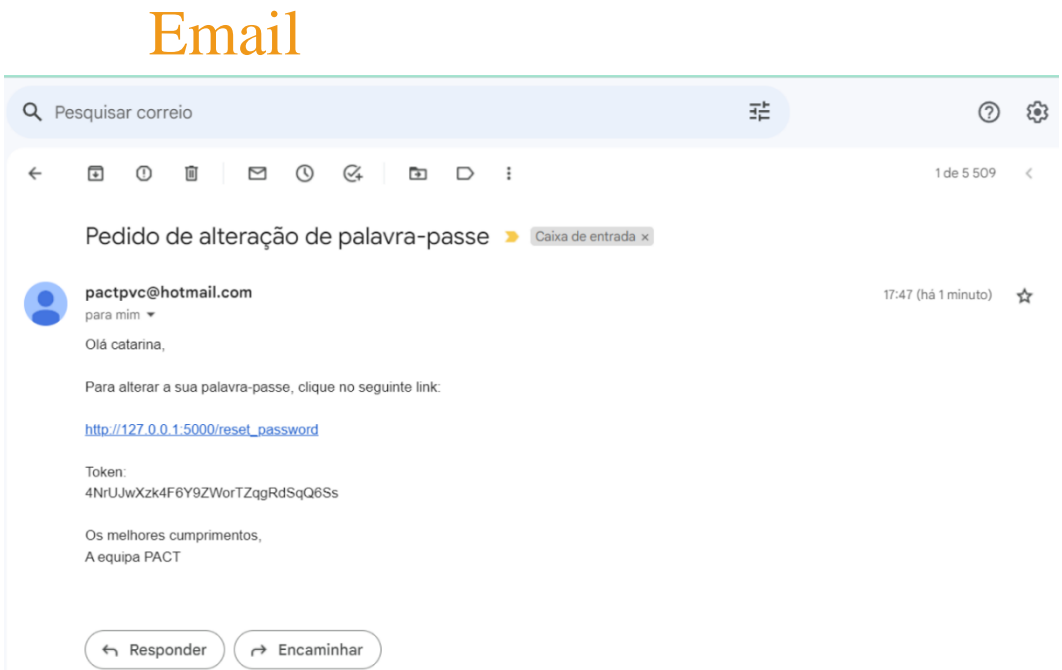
Email

Pesquisar correio

1 de 5 509

Pedido de alteração de palavra-passe

Caixa de entrada ×

pactpvc@hotmail.com

para mim

17:47 (há 1 minuto)

Olá catarina,

Para alterar a sua palavra-passe, clique no seguinte link:

http://127.0.0.1:5000/reset_password

Token:
4NrUJwXzk4F6Y9ZWorTZqgRdSqQ6Ss

Os melhores cumprimentos,
A equipa PACT

Responder

Encaminhar